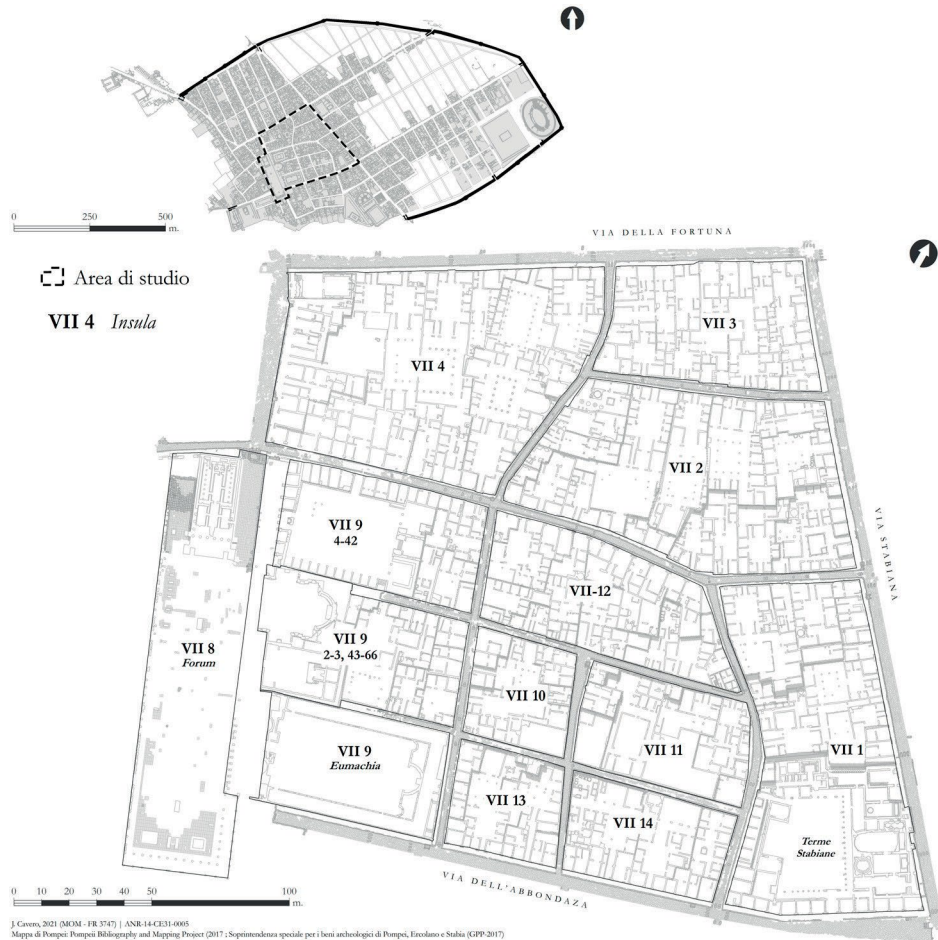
0 250 500 m.

VIA DELLA FORTUNA

Area di studio

VII 4 *Insula*

VII 3

VII 4

VII 2

VIA STABIANA

VII 9
4-42

VII-12

VII 8
*Forum*

VII 9
2-3, 43-66

VII 10

VII 11

VII 1

VII 9
*Eumachia*

VII 13

VII 14

*Terme Stabiane*

VIA DELL'ABBONDAZA

0 10 20 30 40 50 100 m.

J. Cavero, 2021 (MOM - FR 3747) | ANR-14-CE31-0005
Mappa di Pompei: Pompeii Bibliography and Mapping Project (2017 ; Soprintendenza speciale per i beni archeologici di Pompei, Ercolano e Stabia (GPP-2017)